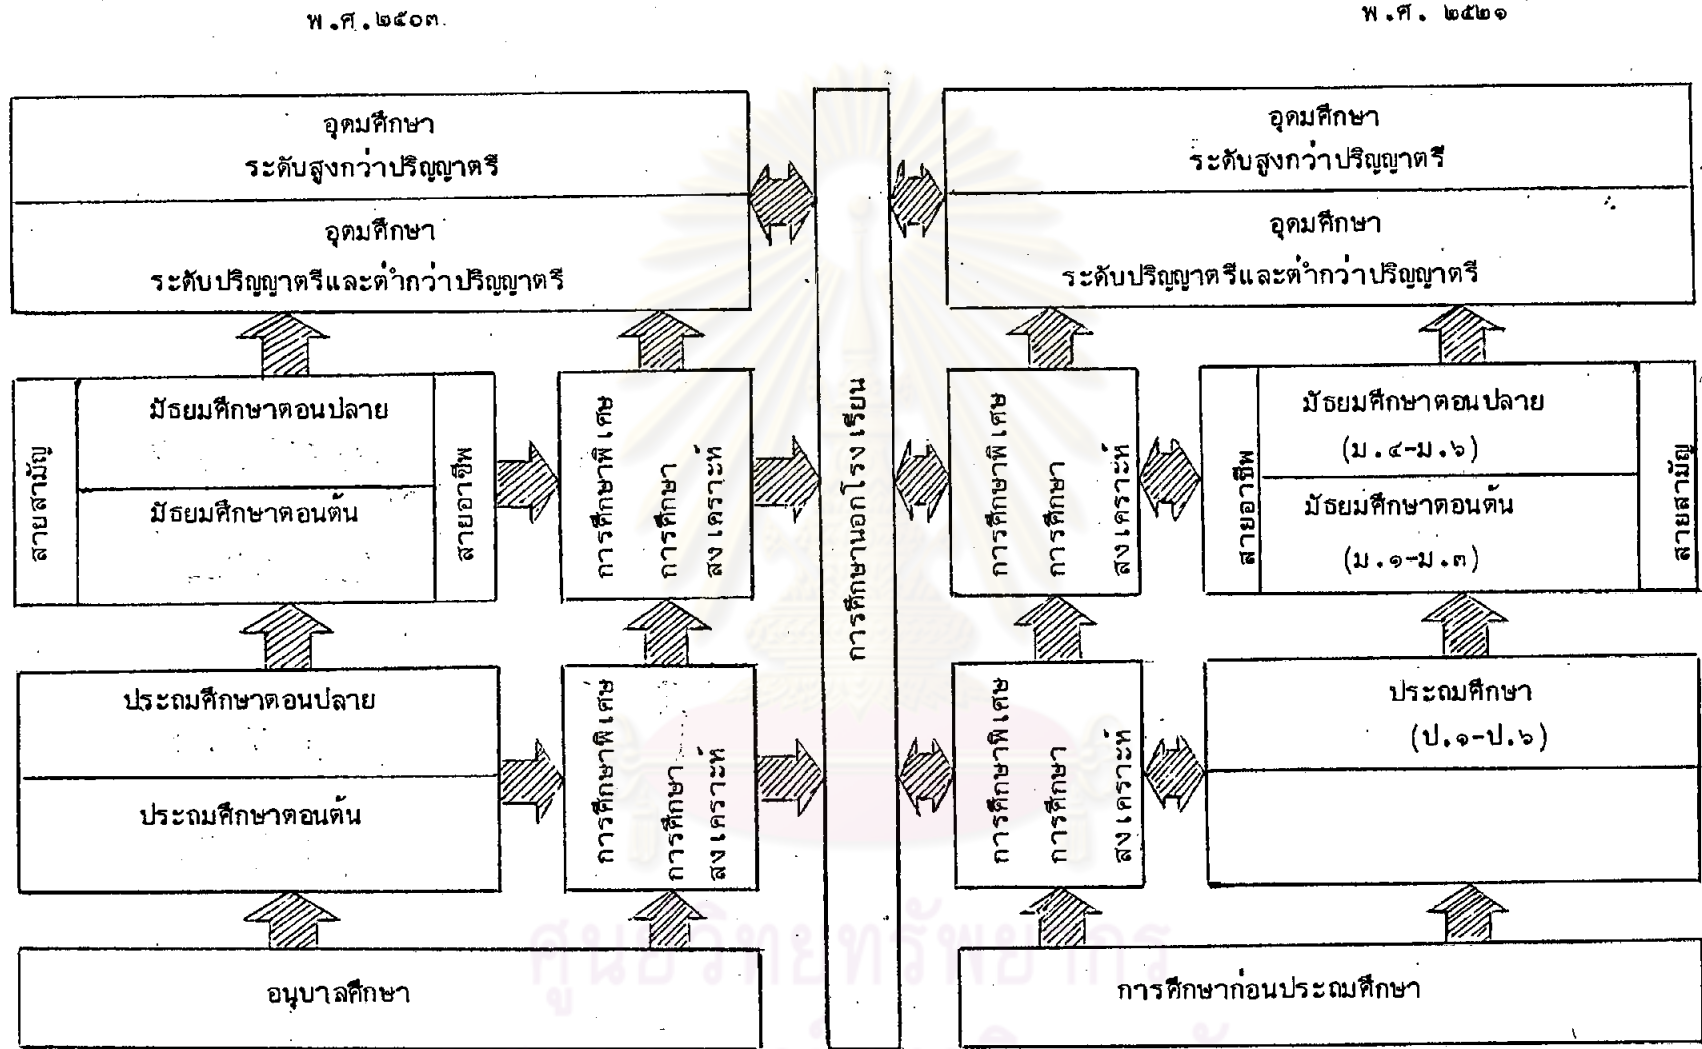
พ.ศ.๒๕๐๓

พ.ศ. ๒๕๒๑

อุดมศึกษา
ระดับสูงกว่าปริญญาตรี

อุดมศึกษา
ระดับปริญญาตรีและต่ำกว่าปริญญาตรี

สายสามัญ

มัธยมศึกษาตอนปลาย

มัธยมศึกษาตอนต้น

สายอาชีพ

การศึกษาพิเศษ
การศึกษาสงเคราะห์

ประถมศึกษาตอนปลาย

ประถมศึกษาตอนต้น

การศึกษาพิเศษ
การศึกษาสงเคราะห์

อนุบาลศึกษา

การศึกษานอกโรงเรียน

อุดมศึกษา
ระดับสูงกว่าปริญญาตรี

อุดมศึกษา
ระดับปริญญาตรีและต่ำกว่าปริญญาตรี

การศึกษาพิเศษ
การศึกษาสงเคราะห์

สายอาชีพ

มัธยมศึกษาตอนปลาย
(ม.๔-ม.๖)

มัธยมศึกษาตอนต้น
(ม.๑-ม.๓)

สายสามัญ

การศึกษาพิเศษ
การศึกษาสงเคราะห์

ประถมศึกษา
(ป.๑-ป.๖)

การศึกษาก่อนประถมศึกษา

ศูนย์วิทยทรัพยากร